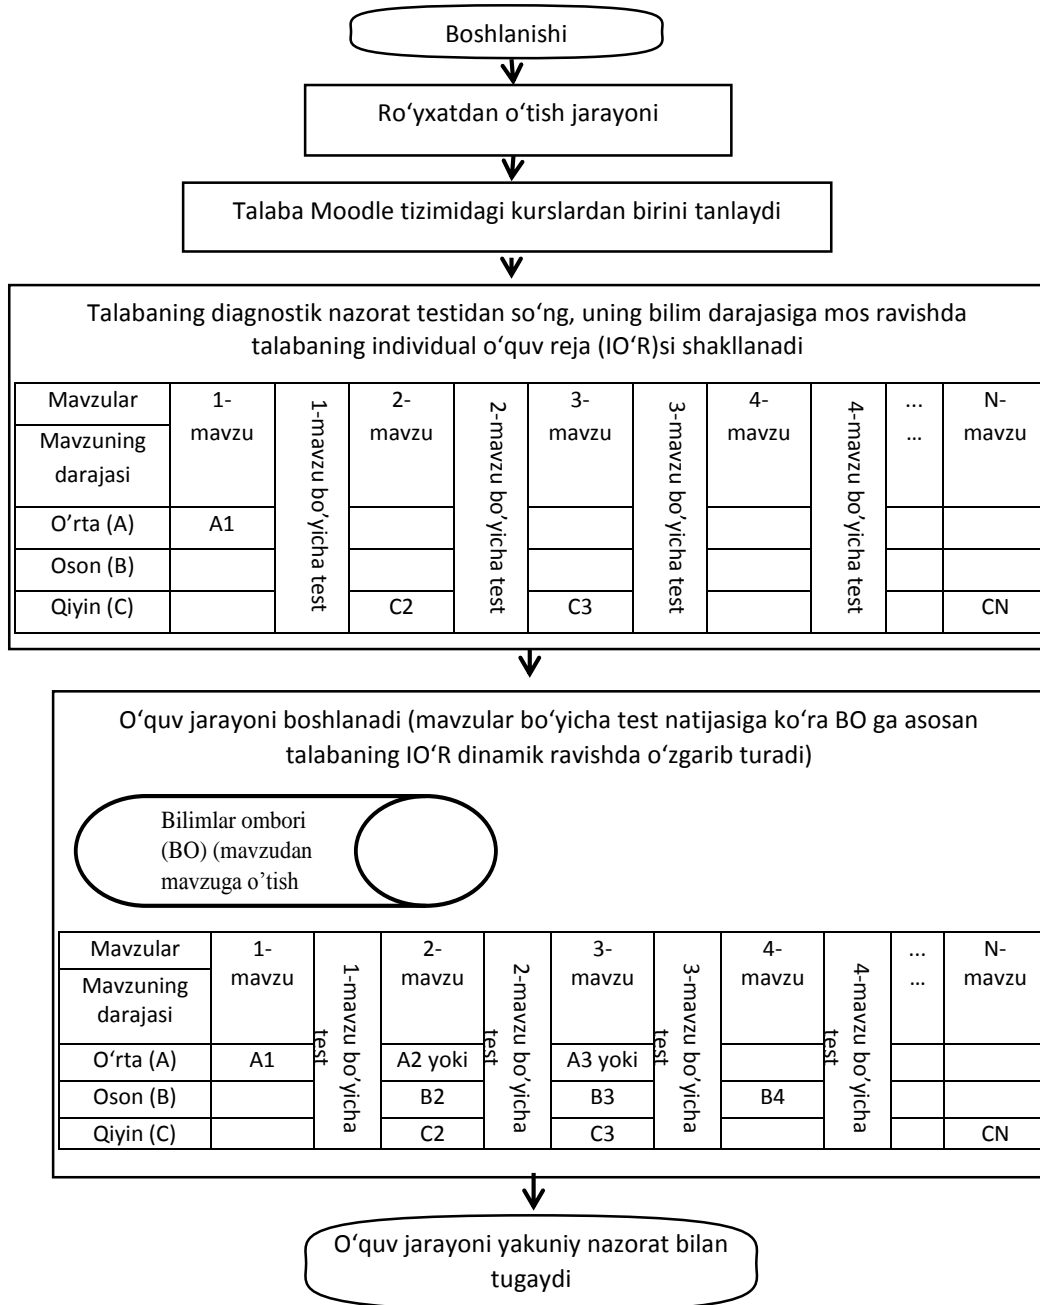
Boshlanishi

Ro‘yxatdan o‘tish jarayoni

Talaba Moodle tizimidagi kurslardan birini tanlaydi

Talabaning diagnostik nazorat testidan so‘ng, uning bilim darajasiga mos ravishda talabaning individual o‘quv reja (IO‘R)si shakllanadi

| Mavzular / Mavzuning darajasi | 1-mavzu | 1-mavzu bo‘yicha test | 2-mavzu | 2-mavzu bo‘yicha test | 3-mavzu | 3-mavzu bo‘yicha test | 4-mavzu | 4-mavzu bo‘yicha test | ... ... | N-mavzu |
|---|---|---|---|---|---|---|---|---|---|---|
| O’rta (A) | A1 | | | | | | | | | |
| Oson (B) | | | | | | | | | | |
| Qiyin (C) | | | C2 | | C3 | | | | | CN |

O‘quv jarayoni boshlanadi (mavzular bo‘yicha test natijasiga ko‘ra BO ga asosan talabaning IO‘R dinamik ravishda o‘zgarib turadi)

Bilimlar ombori (BO) (mavzudan mavzuga o’tish

| Mavzular / Mavzuning darajasi | 1-mavzu | 1-mavzu bo‘yicha test | 2-mavzu | 2-mavzu bo‘yicha test | 3-mavzu | 3-mavzu bo‘yicha test | 4-mavzu | 4-mavzu bo‘yicha test | ... ... | N-mavzu |
|---|---|---|---|---|---|---|---|---|---|---|
| O’rta (A) | A1 | | A2 yoki | | A3 yoki | | | | | |
| Oson (B) | | | B2 | | B3 | | B4 | | | |
| Qiyin (C) | | | C2 | | C3 | | | | | CN |

O‘quv jarayoni yakuniy nazorat bilan tugaydi